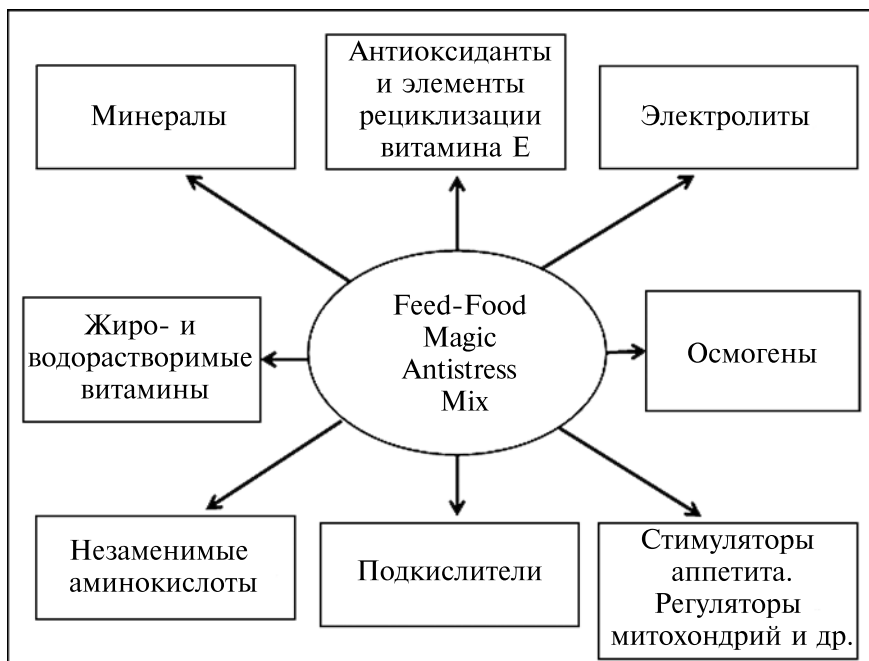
Антиоксиданты и элементы рециклизации витамина Е

Минералы

Электролиты

Feed-Food Magic Antistress Mix

Жиро- и водорастворимые витамины

Осмогены

Незаменимые аминокислоты

Подкислители

Стимуляторы аппетита. Регуляторы митохондрий и др.